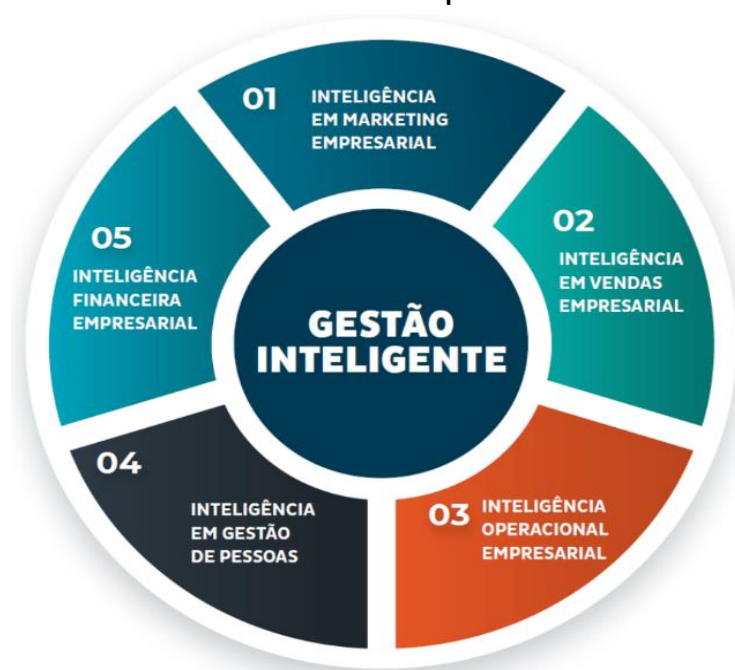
01 INTELIGÊNCIA EM MARKETING EMPRESARIAL

02 INTELIGÊNCIA EM VENDAS EMPRESARIAL

03 INTELIGÊNCIA OPERACIONAL EMPRESARIAL

04 INTELIGÊNCIA EM GESTÃO DE PESSOAS

05 INTELIGÊNCIA FINANCEIRA EMPRESARIAL

GESTÃO INTELIGENTE